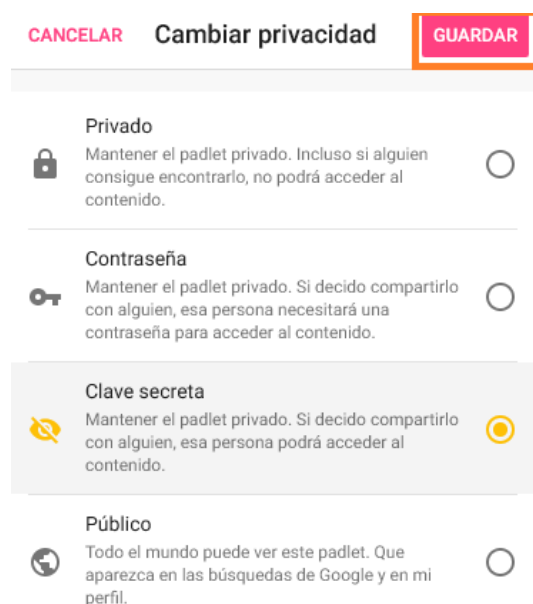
CANCELAR Cambiar privacidad GUARDAR

Privado
Mantener el padlet privado. Incluso si alguien consigue encontrarlo, no podrá acceder al contenido.

Contraseña
Mantener el padlet privado. Si decido compartirlo con alguien, esa persona necesitará una contraseña para acceder al contenido.

Clave secreta
Mantener el padlet privado. Si decido compartirlo con alguien, esa persona podrá acceder al contenido.

Público
Todo el mundo puede ver este padlet. Que aparezca en las búsquedas de Google y en mi perfil.